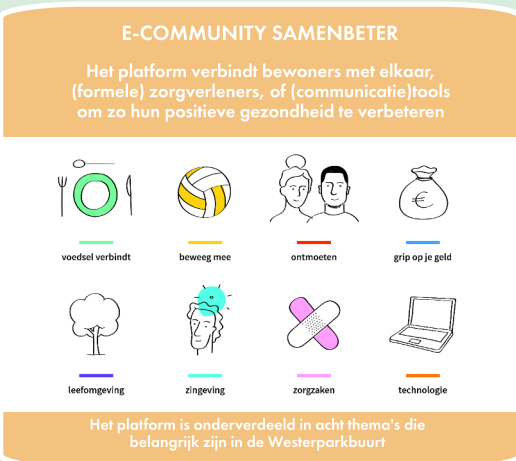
E-COMMUNITY SAMENBETER

Het platform verbindt bewoners met elkaar, (formele) zorgverleners, of (communicatie)tools om zo hun positieve gezondheid te verbeteren

voedsel verbindt

beweeg mee

ontmoeten

grip op je geld

leefomgeving

zingeving

zorgzaken

technologie

Het platform is onderverdeeld in acht thema's die belangrijk zijn in de Westerparkbuurt